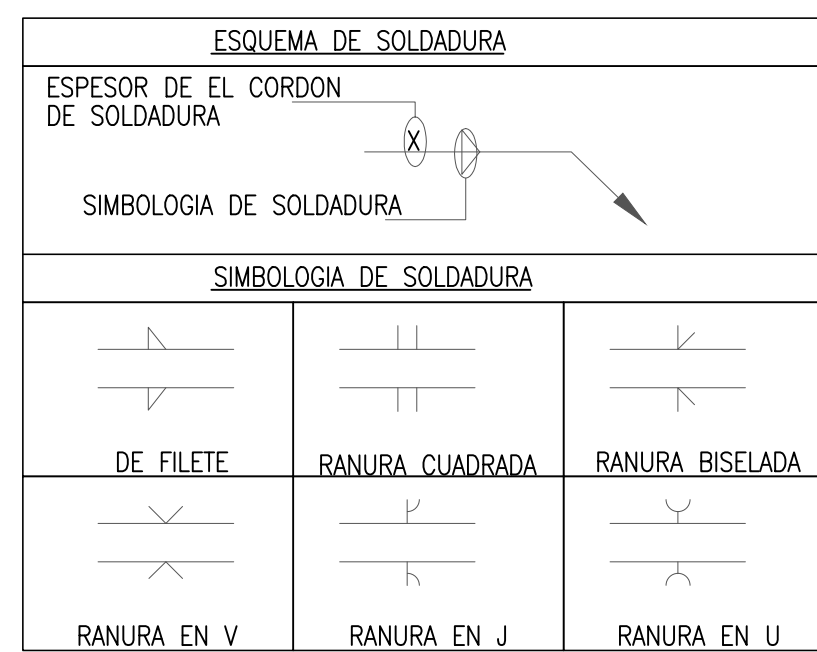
ESQUEMA DE SOLDADURA

ESPESOR DE EL CORDON DE SOLDADURA

X

SIMBOLOGIA DE SOLDADURA

SIMBOLOGIA DE SOLDADURA

| DE FILETE | RANURA CUADRADA | RANURA BISELADA |
|---|---|---|
| RANURA EN V | RANURA EN J | RANURA EN U |